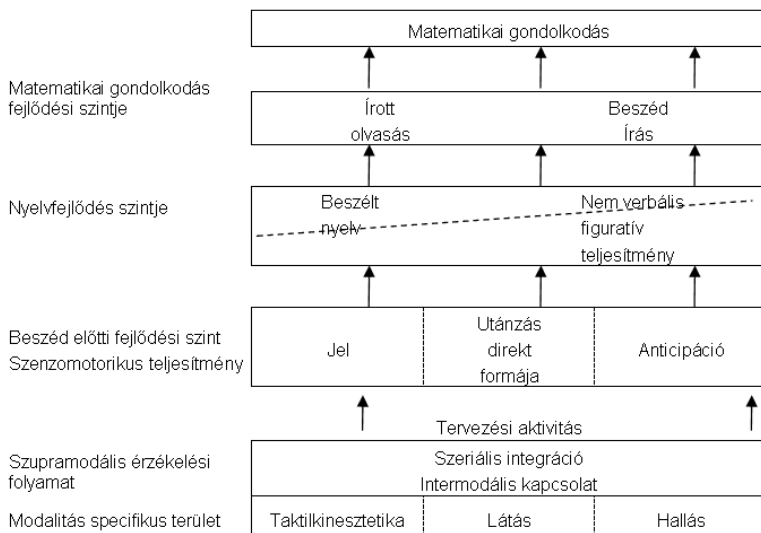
Matematikai gondolkodás

Matematikai gondolkodás fejlődési szintje

Írott olvasás

Beszéd Írás

Nyelvfejlődés szintje

Beszélt nyelv

Nem verbális figuratív teljesítmény

Beszéd előtti fejlődési szint
Szenzomotorikus teljesítmény

Jel

Utánzás direkt formája

Anticipáció

Tervezési aktivitás

Szupramodális érzékelési folyamat

Szeriális integráció
Intermodális kapcsolat

Modalitás specifikus terület

Taktilkinesztetika

Látás

Hallás